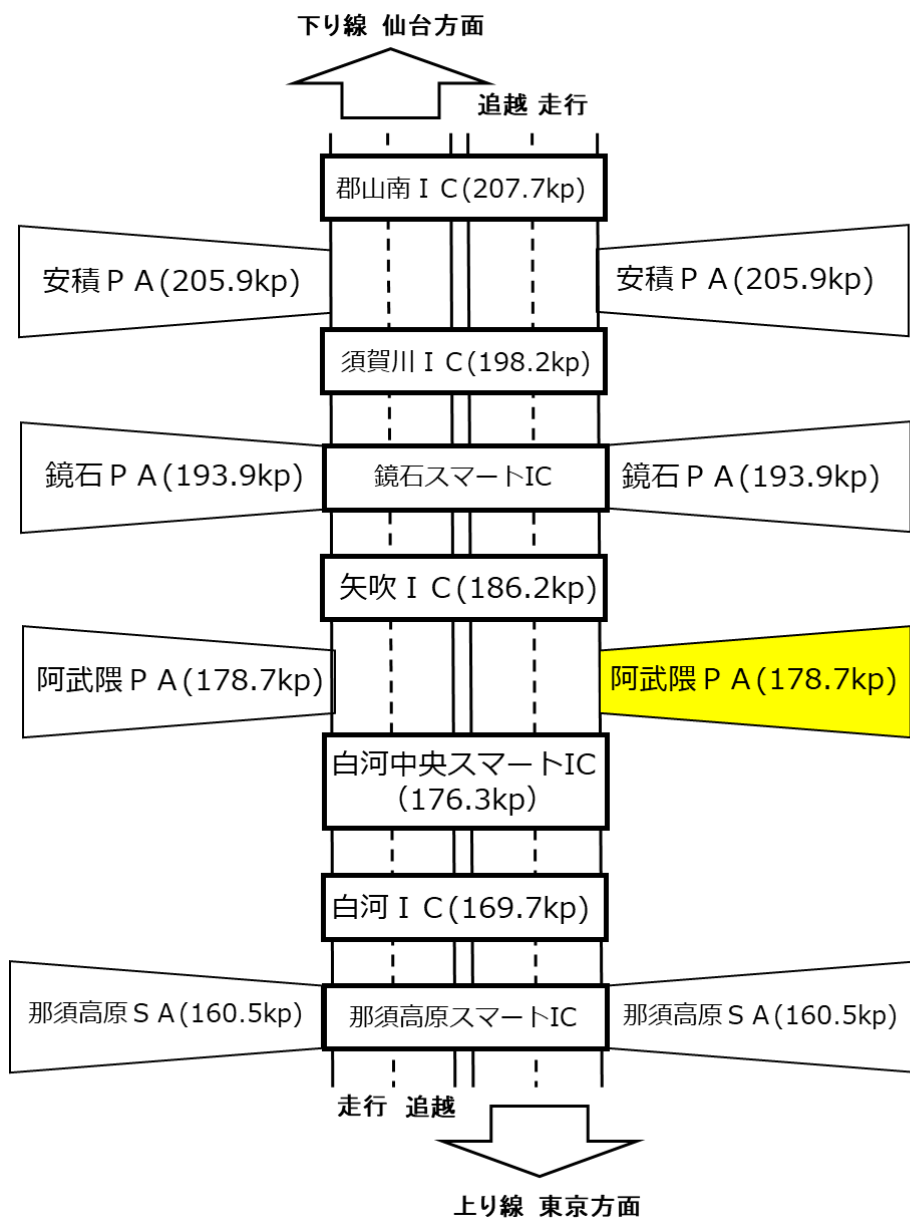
下り線 仙台方面

追越 走行

郡山南ＩＣ(207.7kp)

安積ＰＡ(205.9kp)

安積ＰＡ(205.9kp)

須賀川ＩＣ(198.2kp)

鏡石ＰＡ(193.9kp)

鏡石スマートIC

鏡石ＰＡ(193.9kp)

矢吹ＩＣ(186.2kp)

阿武隈ＰＡ(178.7kp)

阿武隈ＰＡ(178.7kp)

白河中央スマートIC (176.3kp)

白河ＩＣ(169.7kp)

那須高原ＳＡ(160.5kp)

那須高原スマートIC

那須高原ＳＡ(160.5kp)

走行 追越

上り線 東京方面